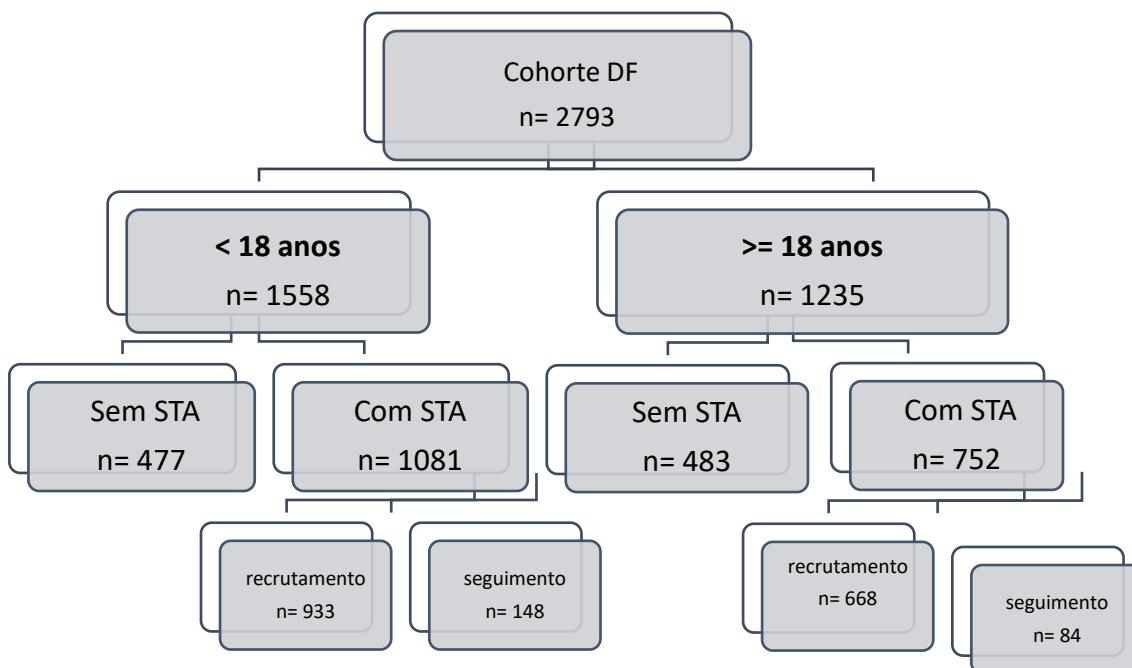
Cohorte DF
n= 2793

**< 18 anos**
n= 1558

**>= 18 anos**
n= 1235

Sem STA
n= 477

Com STA
n= 1081

Sem STA
n= 483

Com STA
n= 752

recrutamento
n= 933

seguimento
n= 148

recrutamento
n= 668

seguimento
n= 84